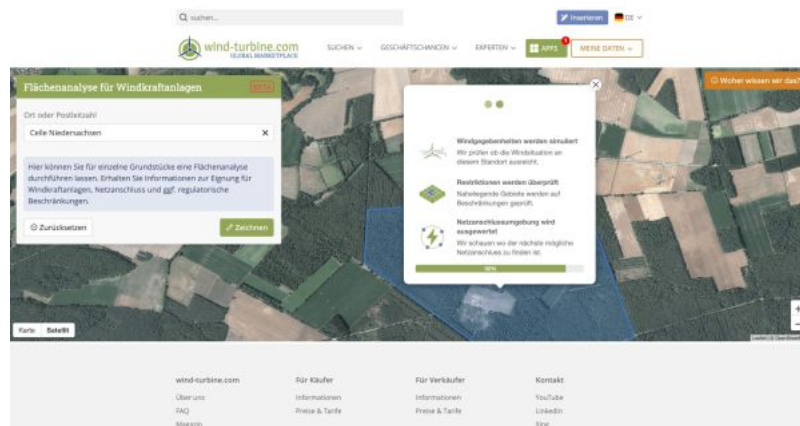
Q suchen...

Inserieren DE

wind-turbine.com GLOBAL MARKETPLACE

SUCHEN GESCHÄFTSCHANCEN EXPERTEN APPS MEINE DATEN

Woher wissen wir das?

Flächenanalyse für Windkraftanlagen BETA

Ort oder Postleitzahl

Celle Niedersachsen

Hier können Sie für einzelne Grundstücke eine Flächenanalyse durchführen lassen. Erhalten Sie Informationen zur Eignung für Windkraftanlagen, Netzanschluss und ggf. regulatorische Beschränkungen.

Zurücksetzen

Zeichnen

Windgegebenheiten werden simuliert
Wir prüfen ob die Windsituation an diesem Standort ausreicht.

Restriktionen werden überprüft
Naheliegende Gebiete werden auf Beschränkungen geprüft.

Netzanschlussumgebung wird ausgewertet
Wir schauen wo der nächste mögliche Netzanschluss zu finden ist.

90%

Karte Satellit

wind-turbine.com
Über uns
FAQ
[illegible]

Für Käufer
Informationen
Preise & Tarife

Für Verkäufer
Informationen
Preise & Tarife

Kontakt
YouTube
LinkedIn
Xing